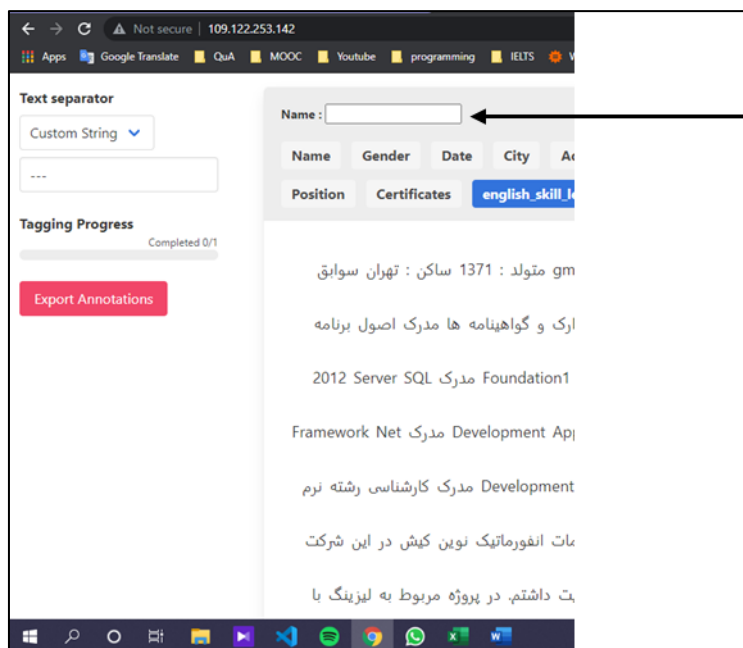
Not secure | 109.122.253.142

Apps Google Translate QuA MOOC Youtube programming IELTS

Text separator

Custom String

---

Tagging Progress

Completed 0/1

Export Annotations

Name :

Name Gender Date City Ac

Position Certificates english_skill_l

gm متولد : 1371 ساکن : تهران سوابق

ارک و گواهینامه ها مدرک اصول برنامه

2012 Server SQL مدرک Foundation1

Framework Net مدرک Development Ap

Development مدرک کارشناسی رشته نرم

مات انفورماتیک نوین کیش در این شرکت

یت داشتم. در پروژه مربوط به لیزینگ با